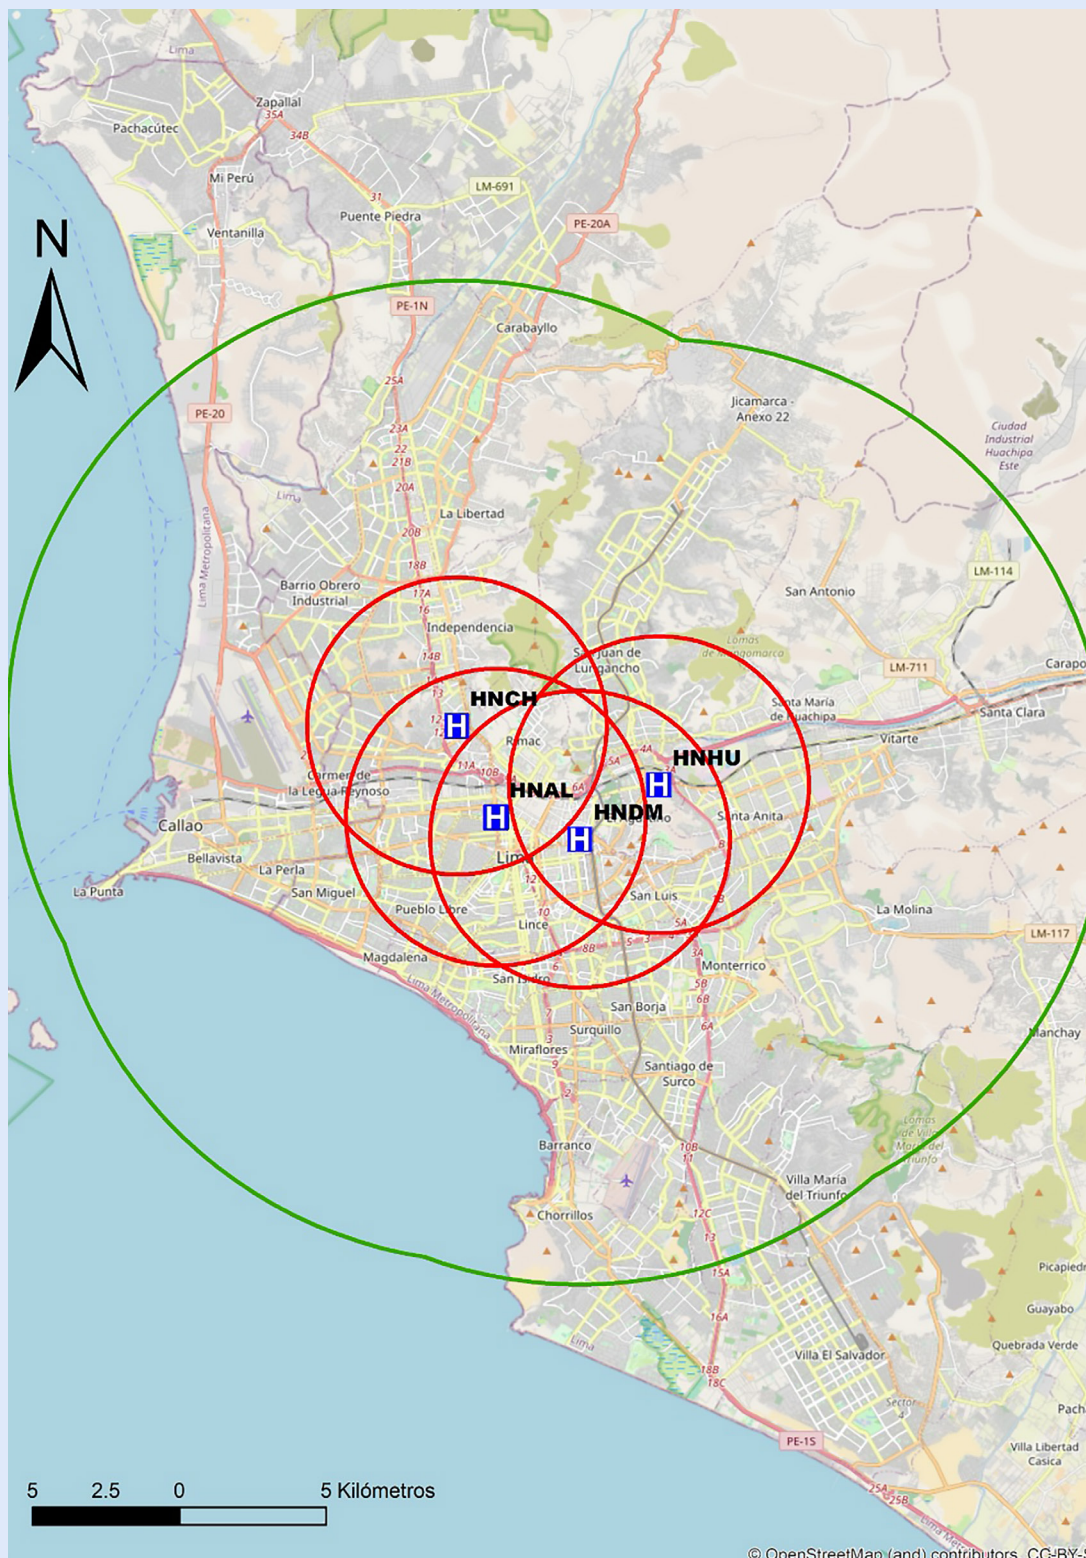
N

Lima
Zapallal
35A
34B
Pachacútec
Mi Perú
31
LM-691
Puente Piedra
PE-20A
Ventanilla
PE-1N
Carabayllo
25A
PE-20
Jicamarca - Anexo 22
23A
22
21B
Ciudad Industrial Huachipa Este
Lima
20A
La Libertad
Lima Metropolitana
20B
18B
LM-114
Barrio Obrero Industrial
17A
San Antonio
16
Independencia
San Juan de Lurigancho
Lomas de Mangomarca
14B
LM-711
Carapo
HNCH
13
Santa María de Huachipa
Santa Clara
12
H
Rímac
Vitarte
4A
HNHU
11A
10B
5A
Carmen de la Legua-Reynoso
HNAL
H
H
HNDM
Callao
H
Santa Anita
Lima
Bellavista
12
La Perla
San Miguel
San Luis
La Punta
10
Pueblo Libre
La Molina
Lince
5A
LM-117
8B
5
3
Magdalena
3A
Monterrico
San Isidro
Lima Metropolitana
6
5B
6B
San Borja
Surquillo
6A
Manchay
3
Miraflores
9
Santiago de Surco
2
Lomas de Villa María del Triunfo
Barranco
10B
11
Villa María del Triunfo
Chorrillos
12C
13
Picapiedra
15A
Guayabo
16A
Quebrada Verde
Lima
Villa El Salvador
18B
18C
Sector 4
Pach
PE-1S
Villa Libertad Casica
25A
25B
Lima Metropolitana

5
2.5
0
5 Kilómetros

© OpenStreetMap (and) contributors, CC-BY-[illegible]